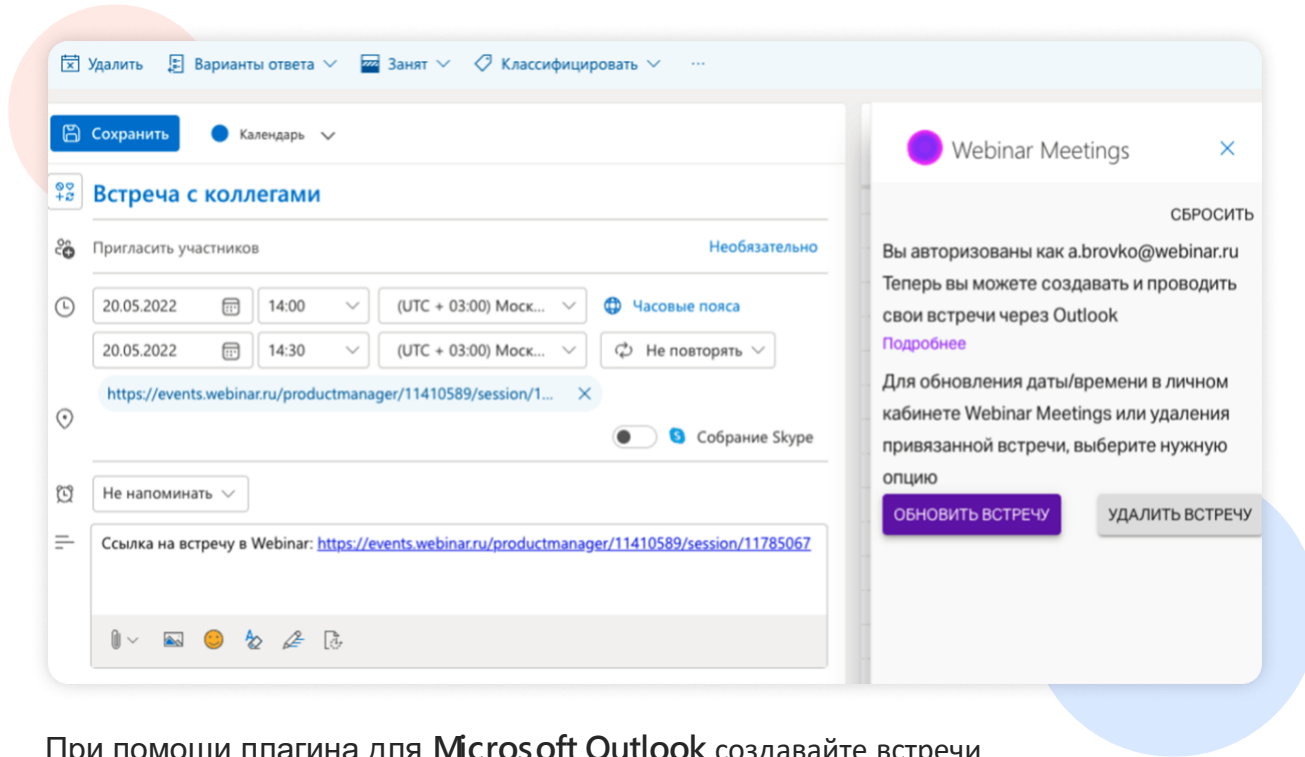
Удалить  Варианты ответа  Занят  Классифицировать  ...

Сохранить  Календарь

Встреча с коллегами

Пригласить участников  Необязательно

20.05.2022  14:00  (UTC + 03:00) Моск...  Часовые пояса

20.05.2022  14:30  (UTC + 03:00) Моск...  Не повторять

https://events.webinar.ru/productmanager/11410589/session/1...

Собрание Skype

Не напоминать

Ссылка на встречу в Webinar: https://events.webinar.ru/productmanager/11410589/session/11785067

Webinar Meetings

СБРОСИТЬ

Вы авторизованы как a.brovko@webinar.ru Теперь вы можете создавать и проводить свои встречи через Outlook

Подробнее

Для обновления даты/времени в личном кабинете Webinar Meetings или удаления привязанной встречи, выберите нужную опцию

ОБНОВИТЬ ВСТРЕЧУ  УДАЛИТЬ ВСТРЕЧУ

При помощи плагина для Microsoft Outlook создавайте встречи